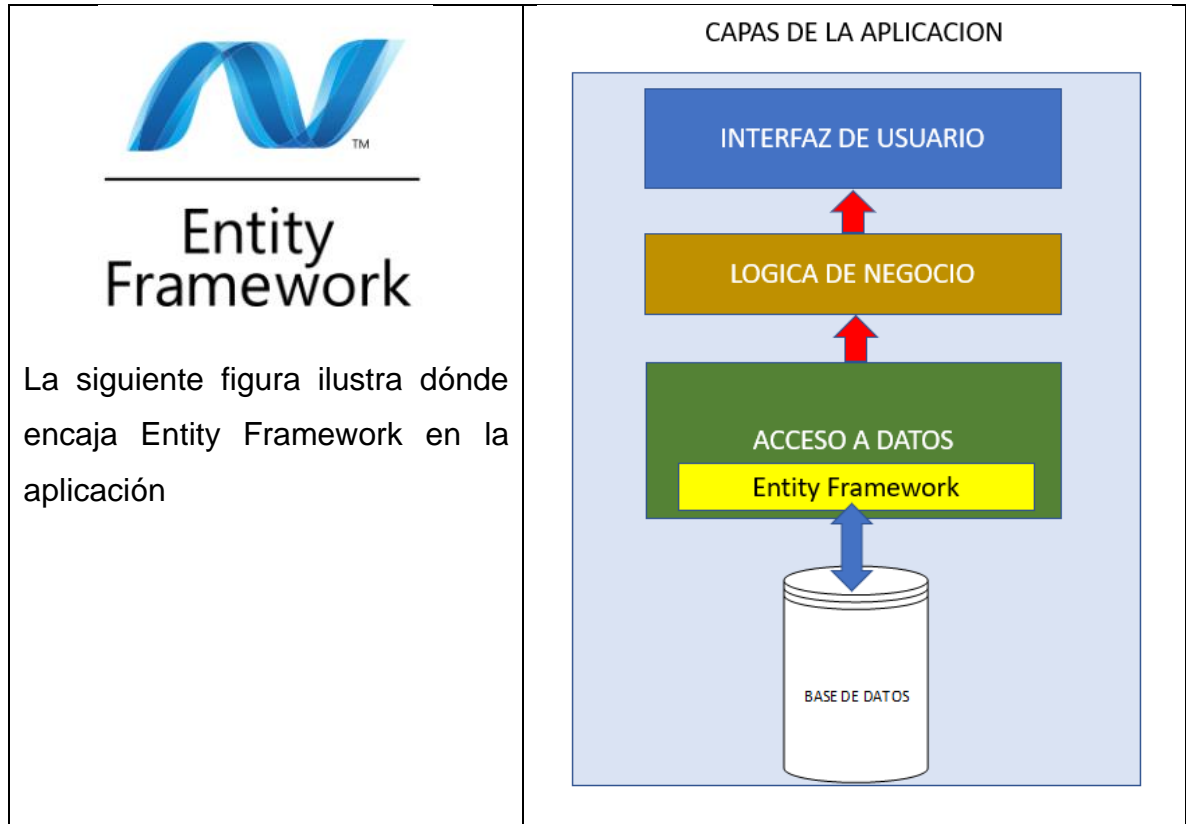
TM

Entity Framework

La siguiente figura ilustra dónde encaja Entity Framework en la aplicación

CAPAS DE LA APLICACION

INTERFAZ DE USUARIO

LOGICA DE NEGOCIO

ACCESO A DATOS

Entity Framework

BASE DE DATOS